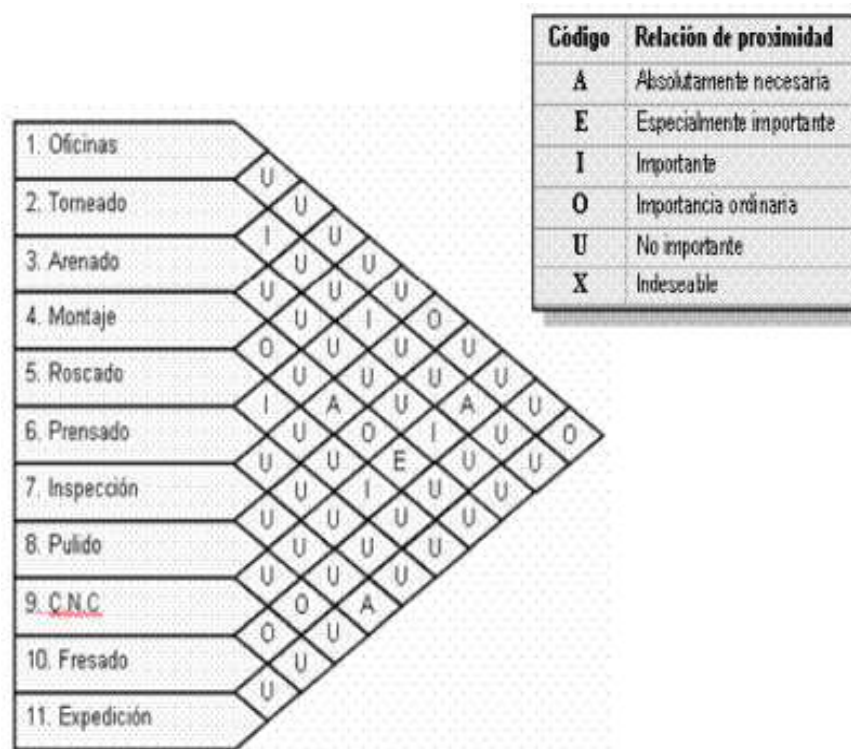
| Código | Relación de proximidad |
|---|---|
| A | Absolutamente necesaria |
| E | Especialmente importante |
| I | Importante |
| O | Importancia ordinaria |
| U | No importante |
| X | Indeseable |

1. Oficinas
2. Torneado
3. Arenado
4. Montaje
5. Roscado
6. Prensado
7. Inspección
8. Pulido
9. C.N.C
10. Fresado
11. Expedición

U
U I
U U U
U U U O
U I U U U
U U U A I U
U O U E U U O
U U I U U
U U U U U
O U U U
U U U U A
O U U
O U A
U U I
U A O
U U U
U U
U